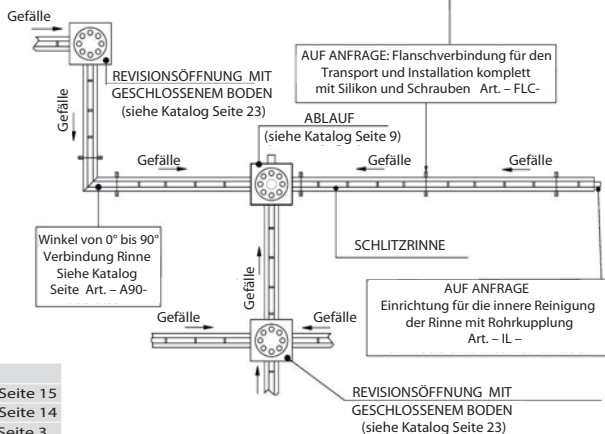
Gefälle

REVISIONSÖFFNUNG MIT GESCHLOSSENEM BODEN (siehe Katalog Seite 23)

AUF ANFRAGE: Flanschverbindung für den Transport und Installation komplett mit Silikon und Schrauben Art. – FLC-

Gefälle

ABLAUF (siehe Katalog Seite 9)

Gefälle

Gefälle

Gefälle

Winkel von 0° bis 90° Verbindung Rinne Siehe Katalog Seite Art. – A90-

SCHLITZRINNE

Gefälle

AUF ANFRAGE Einrichtung für die innere Reinigung der Rinne mit Rohrkupplung Art. – IL –

Gefälle

Gefälle

Seite 15
Seite 14
Seite 3

REVISIONSÖFFNUNG MIT GESCHLOSSENEM BODEN (siehe Katalog Seite 23)